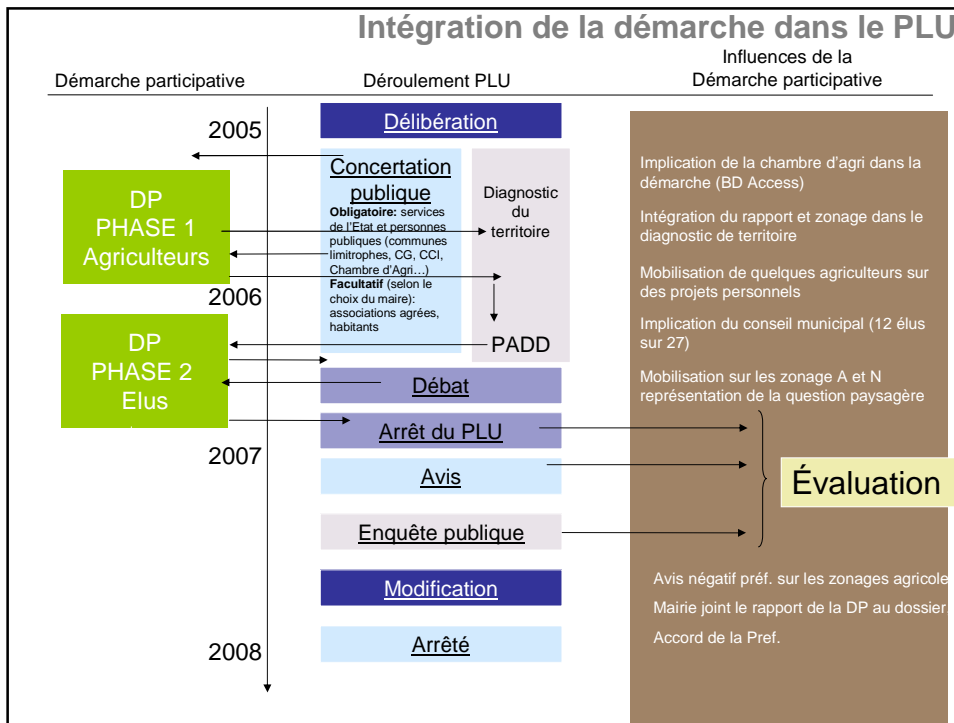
Intégration de la démarche dans le PLU

Démarche participative

Déroulement PLU

Influences de la Démarche participative

2005

Délibération

Concertation publique

**Obligatoire:** services de l'Etat et personnes publiques (communes limitrophes, CG, CCI, Chambre d'Agri…)

**Facultatif** (selon le choix du maire): associations agrées, habitants

Diagnostic du territoire

PADD

DP PHASE 1 Agriculteurs

2006

DP PHASE 2 Elus

Débat

Arrêt du PLU

2007

Avis

Enquête publique

Modification

2008

Arrêté

Implication de la chambre d'agri dans la démarche (BD Access)

Intégration du rapport et zonage dans le diagnostic de territoire

Mobilisation de quelques agriculteurs sur des projets personnels

Implication du conseil municipal (12 élus sur 27)

Mobilisation sur les zonage A et N représentation de la question paysagère

Évaluation

Avis négatif préf. sur les zonages agricole

Mairie joint le rapport de la DP au dossier

Accord de la Pref.